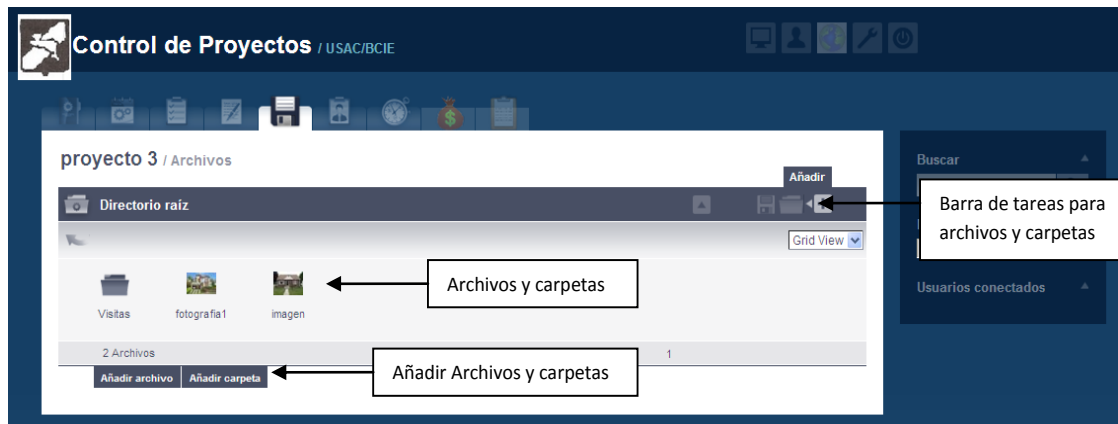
Control de Proyectos / USAC/BCIE

proyecto 3 / Archivos

Añadir

Directorio raíz

Grid View

Visitas

fotografia1

imagen

2 Archivos

1

Añadir archivo

Añadir carpeta

Buscar

Usuarios conectados

Barra de tareas para archivos y carpetas

Archivos y carpetas

Añadir Archivos y carpetas